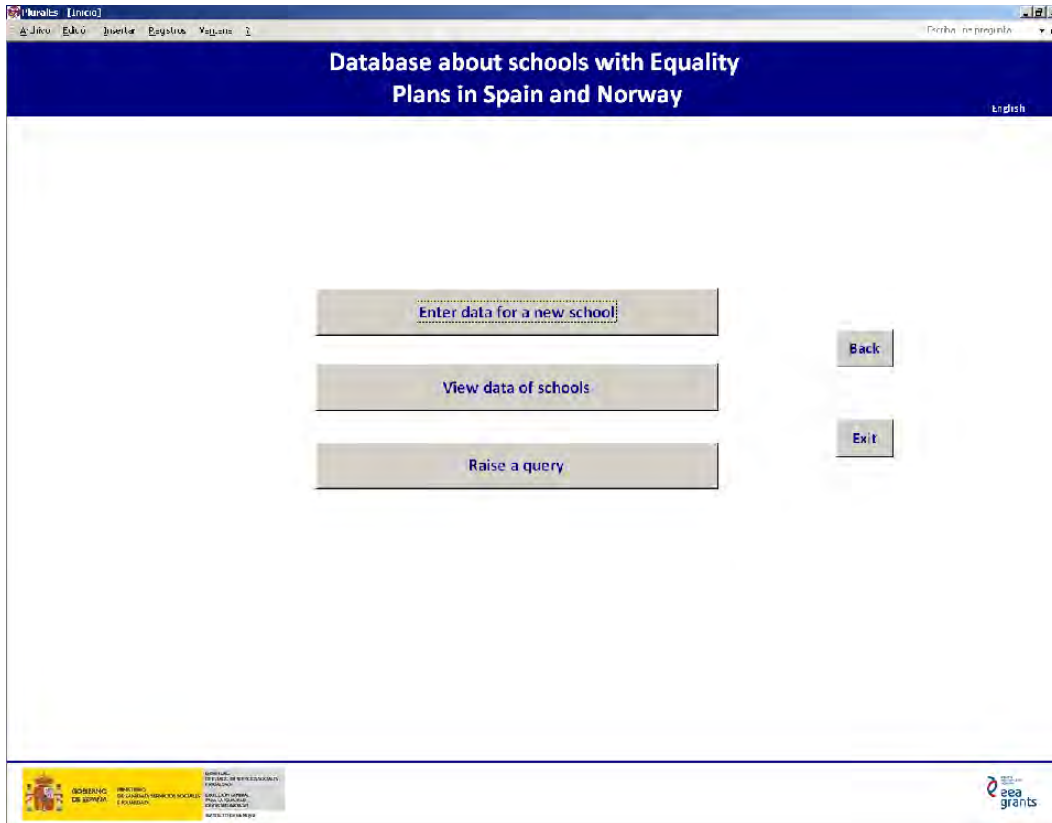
Plurales [Inicio]
Archivo Edición Insertar Registros Ventana ?
Escriba una pregunta

Database about schools with Equality Plans in Spain and Norway

English

Enter data for a new school

View data of schools

Raise a query

Back

Exit

GOBIERNO DE ESPAÑA
MINISTERIO DE SANIDAD, SERVICIOS SOCIALES E IGUALDAD
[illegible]

eea grants